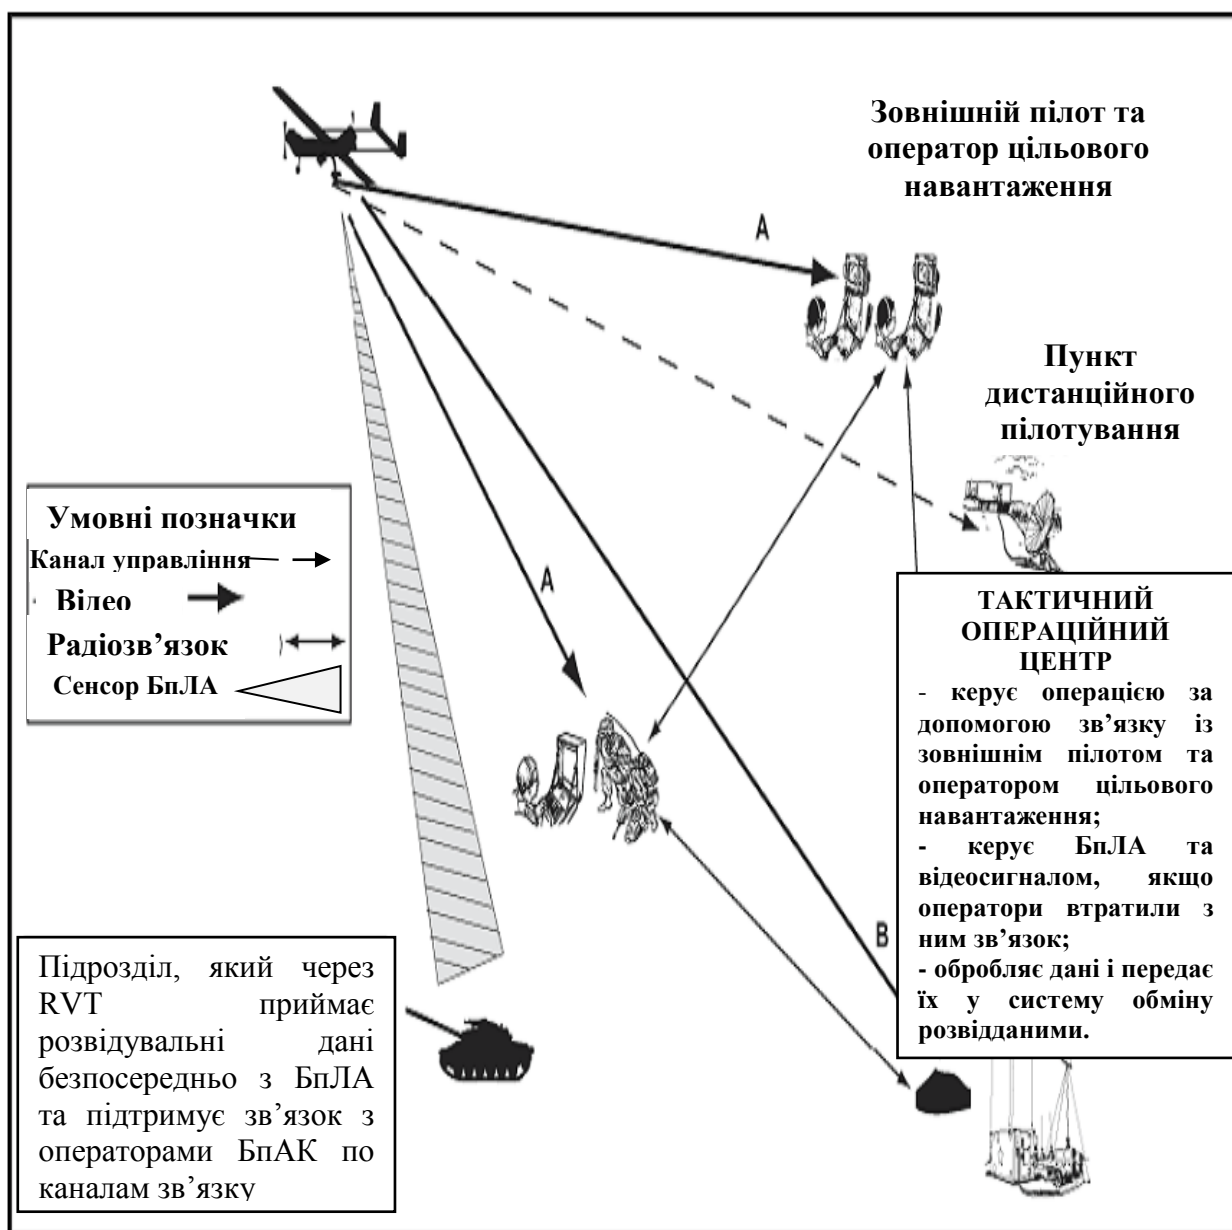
Зовнішній пілот та оператор цільового навантаження

A

Пункт дистанційного пілотування

Умовні позначки
Канал управління
Вілео
Радіозв'язок
Сенсор БпЛА

A

ТАКТИЧНИЙ ОПЕРАЦІЙНИЙ ЦЕНТР
- керує операцією за допомогою зв'язку із зовнішнім пілотом та оператором цільового навантаження;
- керує БпЛА та відеосигналом, якщо оператори втратили з ним зв'язок;
- обробляє дані і передає їх у систему обміну розвідданими.

B

Підрозділ, який через RVT приймає розвідувальні дані безпосередньо з БпЛА та підтримує зв'язок з операторами БпАК по каналам зв'язку